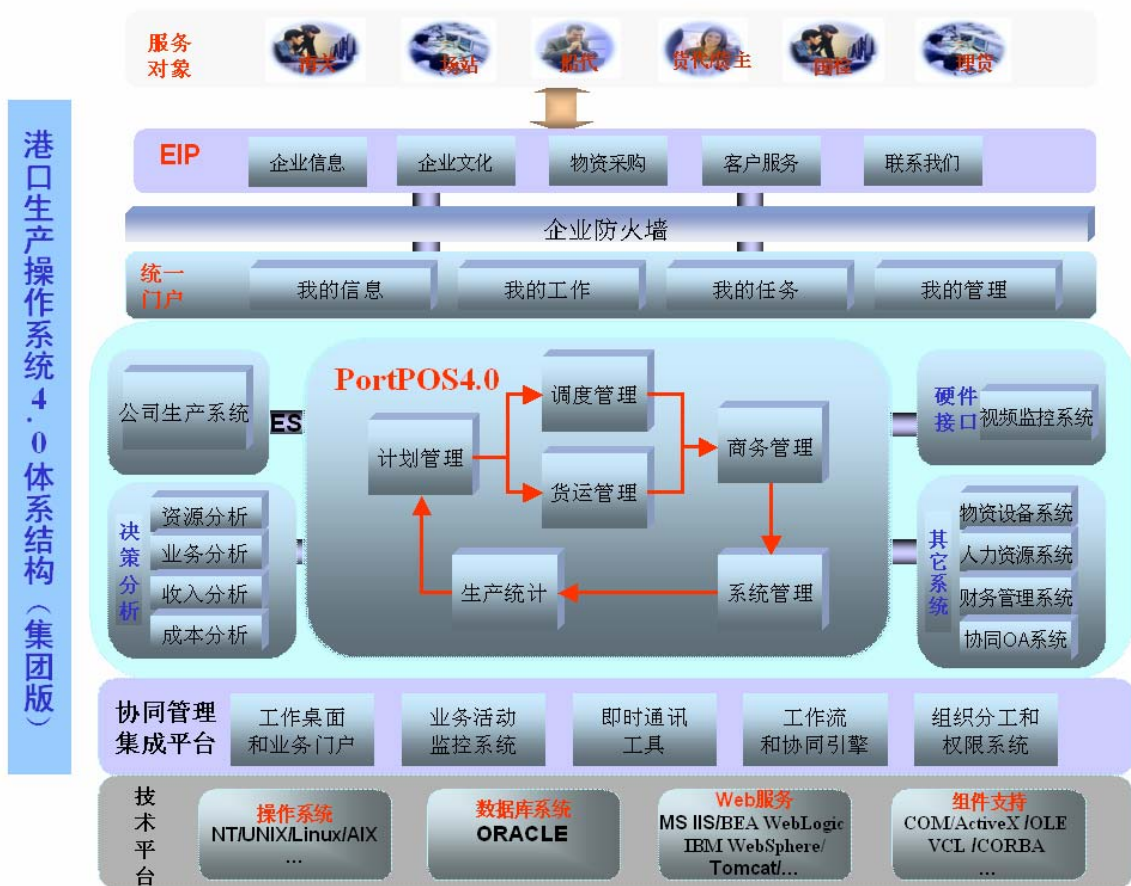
港口生产操作系统4.0体系结构（集团版）

服务对象

海关 场站 船代 货代货主 园检 理货

EIP
企业信息
企业文化
物资采购
客户服务
联系我们

企业防火墙

统一门户
我的信息
我的工作
我的任务
我的管理

公司生产系统

ES

PortPOS4.0

调度管理
计划管理
商务管理
货运管理
生产统计
系统管理

硬件接口
视频监控系统

决策分析
资源分析
业务分析
收入分析
成本分析

其它系统
物资设备系统
人力资源系统
财务管理系统
协同OA系统

协同管理集成平台
工作桌面和业务门户
业务活动监控系统
即时通讯工具
工作流和协同引擎
组织分工和权限系统

技术平台
操作系统
NT/UNIX/Linux/AIX
...
数据库系统
ORACLE
Web服务
MS IIS/BEA WebLogic
IBM WebSphere/
Tomcat/...
组件支持
COM/ActiveX /OLE
VCL /CORBA
...